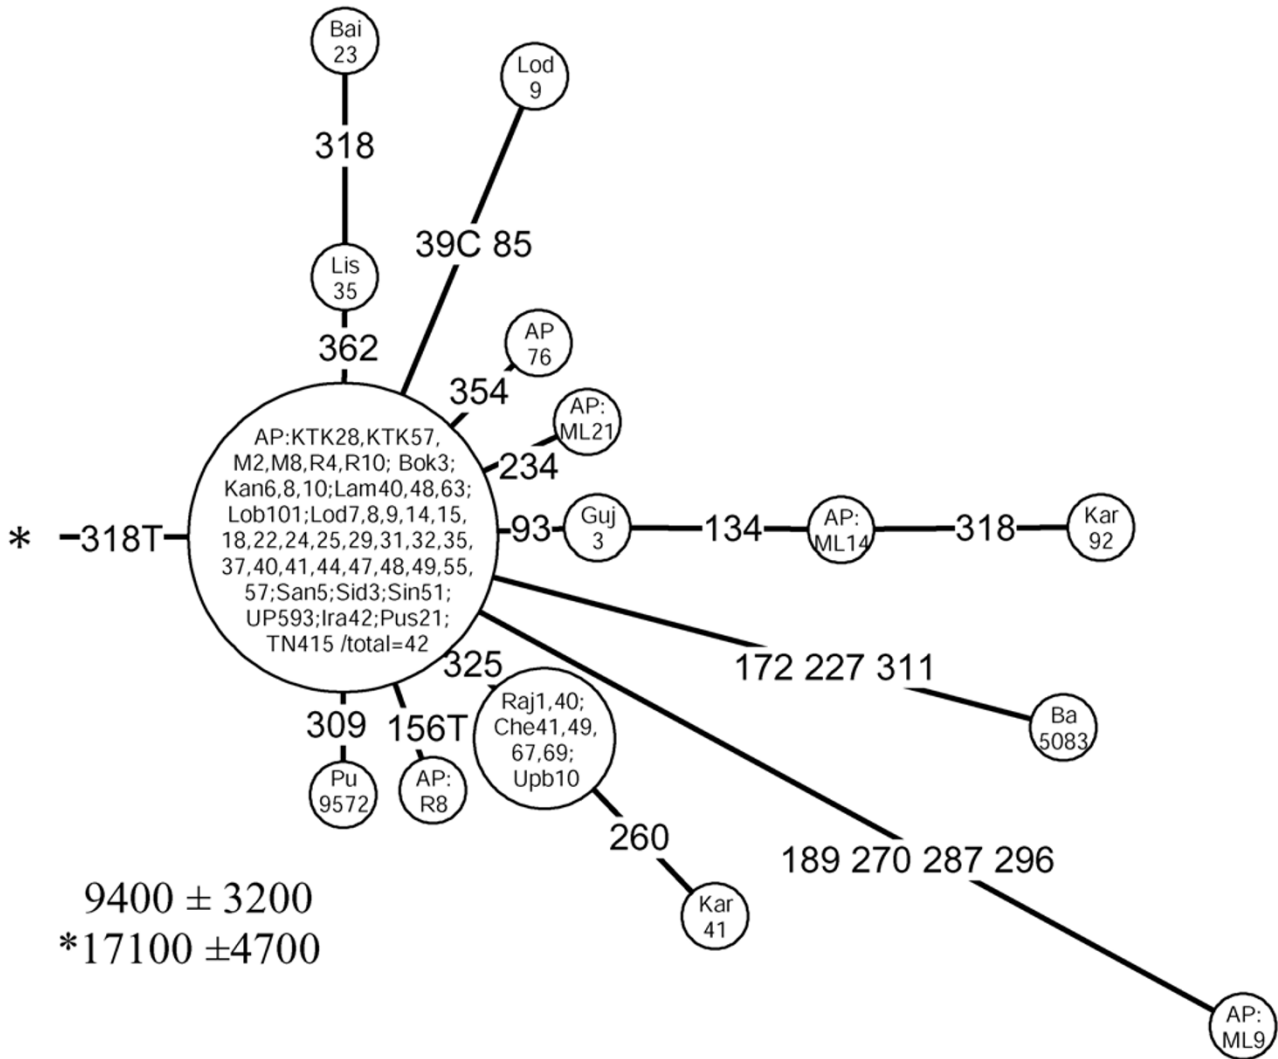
Bai
23

318

Lod
9

39C 85

Lis
35

362

AP
76

354

AP:
ML21

234

AP:KTK28,KTK57, M2,M8,R4,R10; Bok3; Kan6,8,10;Lam40,48,63; Lob101;Lod7,8,9,14,15, 18,22,24,25,29,31,32,35, 37,40,41,44,47,48,49,55, 57;San5;Sid3;Sin51; UP593;Ira42;Pus21; TN415 /total=42

* 318T

93

Guj
3

134

AP:
ML14

318

Kar
92

172 227 311

Ba
5083

325

Raj1,40; Che41,49, 67,69; Upb10

309

156T

Pu
9572

AP:
R8

260

Kar
41

189 270 287 296

AP:
ML9

9400 ± 3200
*17100 ±4700